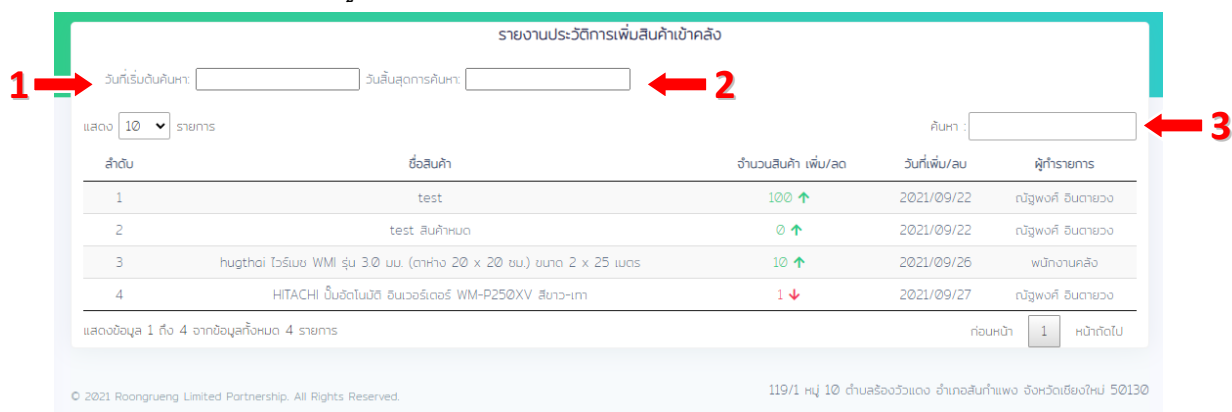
รายงานประวัติการเพิ่มสินค้าเข้าคลัง

1 วันที่เริ่มต้นค้นหา: วันสิ้นสุดการค้นหา: 2

แสดง 10 รายการ

ค้นหา : 3

| ลำดับ | ชื่อสินค้า | จำนวนสินค้า เพิ่ม/ลด | วันที่เพิ่ม/ลบ | ผู้ทำรายการ |
|---|---|---|---|---|
| 1 | test | 100 ↑ | 2021/09/22 | ณัฐพงศ์ อินตายวง |
| 2 | test สินค้าหมด | 0 ↑ | 2021/09/22 | ณัฐพงศ์ อินตายวง |
| 3 | hugthai ไวร์เมช WMI รุ่น 3.0 มม. (ตาห่าง 20 x 20 ซม.) ขนาด 2 x 25 เมตร | 10 ↑ | 2021/09/26 | พนักงานคลัง |
| 4 | HITACHI ปั๊มอัตโนมัติ อินเวอร์เตอร์ WM-P250XV สีขาว-เทา | 1 ↓ | 2021/09/27 | ณัฐพงศ์ อินตายวง |

แสดงข้อมูล 1 ถึง 4 จากข้อมูลทั้งหมด 4 รายการ

ก่อนหน้า 1 หน้าถัดไป

© 2021 Roongrueng Limited Partnership. All Rights Reserved.

119/1 หมู่ 10 ตำบลร้องวัวแดง อำเภอสันกำแพง จังหวัดเชียงใหม่ 50130